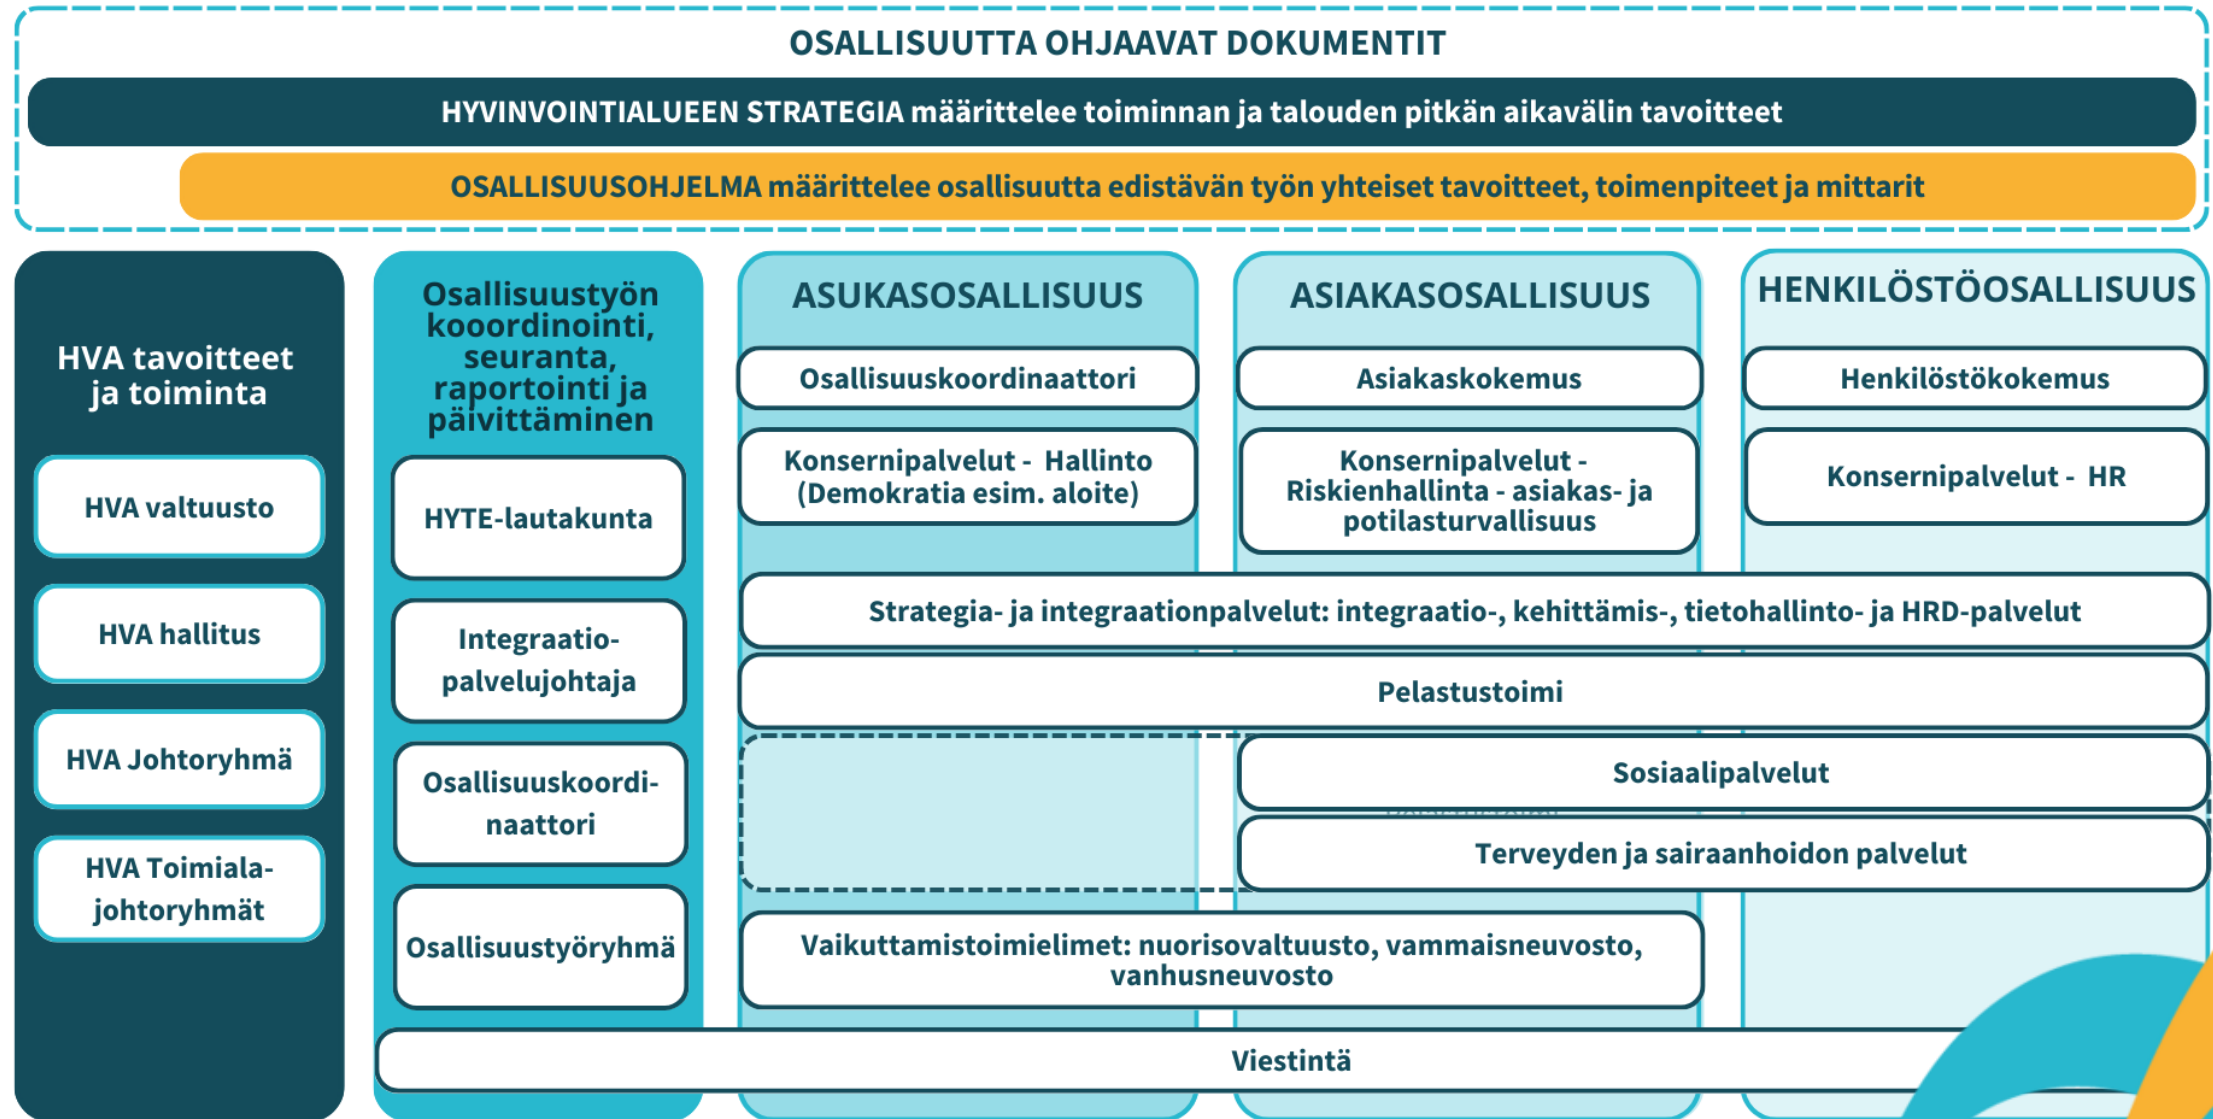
OSALLISUUTTA OHJAAVAT DOKUMENTIT

HYVINVOINTIALUEEN STRATEGIA määrittelee toiminnan ja talouden pitkän aikavälin tavoitteet

OSALLISUUSOHJELMA määrittelee osallisuutta edistävän työn yhteiset tavoitteet, toimenpiteet ja mittarit

HVA tavoitteet ja toiminta

HVA valtuusto

HVA hallitus

HVA Johtoryhmä

HVA Toimiala-johtoryhmät

Osallisuustyön kooordinointi, seuranta, raportointi ja päivittäminen

HYTE-lautakunta

Integraatio-palvelujohtaja

Osallisuuskoordi-naattori

Osallisuustyöryhmä

ASUKASOSALLISUUS

Osallisuuskoordinaattori

Konsernipalvelut - Hallinto (Demokratia esim. aloite)

ASIAKASOSALLISUUS

Asiakaskokemus

Konsernipalvelut - Riskienhallinta - asiakas- ja potilasturvallisuus

HENKILÖSTÖOSALLISUUS

Henkilöstökokemus

Konsernipalvelut - HR

Strategia- ja integraationpalvelut: integraatio-, kehittämis-, tietohallinto- ja HRD-palvelut

Pelastustoimi

Sosiaalipalvelut

Terveyden ja sairaanhoidon palvelut

Vaikuttamistoimielimet: nuorisovaltuusto, vammaisneuvosto, vanhusneuvosto

Viestintä